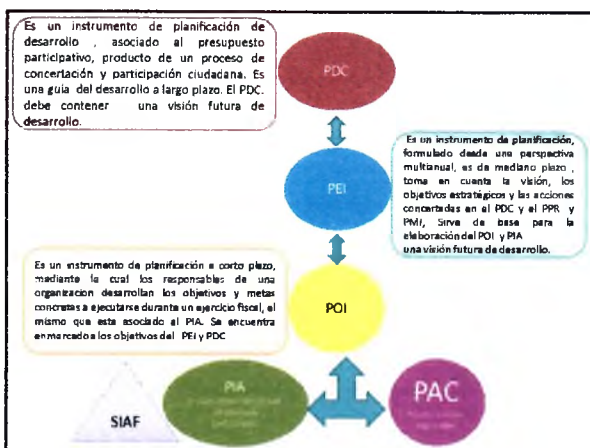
Es un instrumento de planificación de desarrollo , asociado al presupuesto participativo, producto de un proceso de concertación y participación ciudadana. Es una guía del desarrollo a largo plazo. El PDC. debe contener una visión futura de desarrollo.

PDC

Es un instrumento de planificación, formulado desde una perspectiva multianual, es de mediano plazo , toma en cuenta la visión, los objetivos estratégicos y las acciones concertadas en el PDC y el PPR y PMI, Sirve de base para la elaboración del POI y PIA una visión futura de desarrollo.

PEI

Es un instrumento de planificación a corto plazo, mediante la cual los responsables de una organización desarrollan los objetivos y metas concretas a ejecutarse durante un ejercicio fiscal, el mismo que esta asociado al PIA. Se encuentra enmarcado a los objetivos del PEI y PDC

POI

SIAF

PIA

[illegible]

PAC

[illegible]